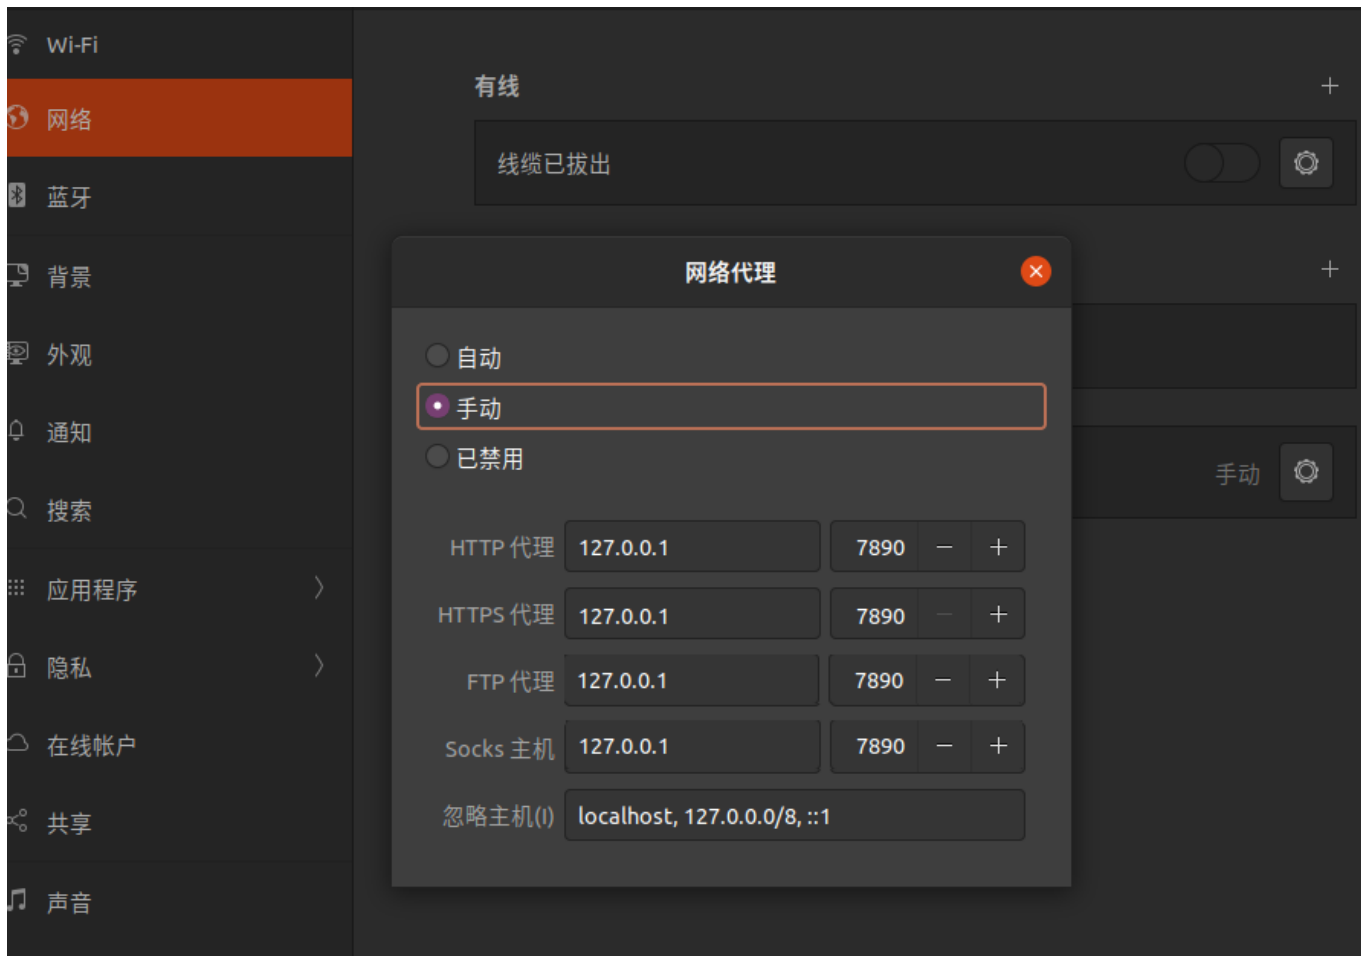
Wi-Fi
网络
蓝牙
背景
外观
通知
搜索
应用程序
隐私
在线帐户
共享
声音

有线
+
线缆已拔出

+
手动

网络代理

自动
手动
已禁用

| | | | | |
|---|---|---|---|---|
| HTTP 代理 | 127.0.0.1 | 7890 | − | + |
| HTTPS 代理 | 127.0.0.1 | 7890 | − | + |
| FTP 代理 | 127.0.0.1 | 7890 | − | + |
| Socks 主机 | 127.0.0.1 | 7890 | − | + |
| 忽略主机(I) | localhost, 127.0.0.0/8, ::1 | | | |